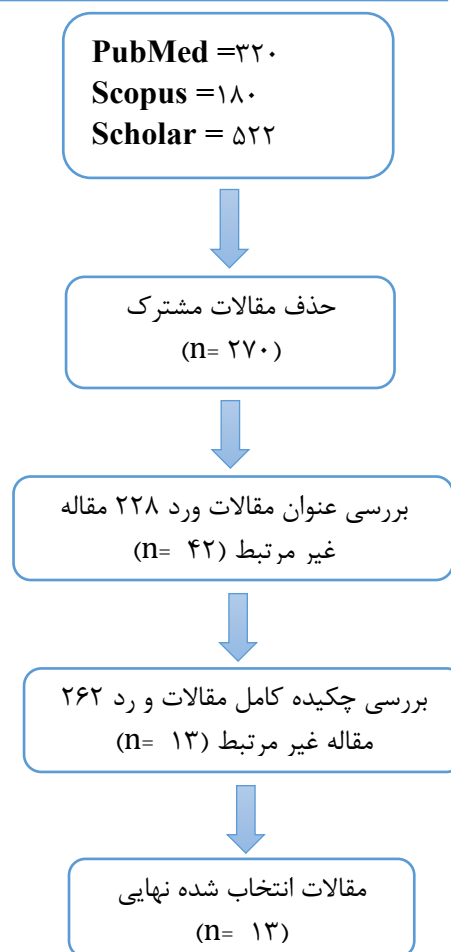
PubMed =۳۲۰
Scopus =۱۸۰
Scholar = ۵۲۲

حذف مقالات مشترک
(n= ۲۷۰)

بررسی عنوان مقالات ورد ۲۲۸ مقاله غیر مرتبط (۴۲ =n)

بررسی چکیده کامل مقالات و رد ۲۶۲ مقاله غیر مرتبط (۱۳ =n)

مقالات انتخاب شده نهایی
(n= ۱۳)